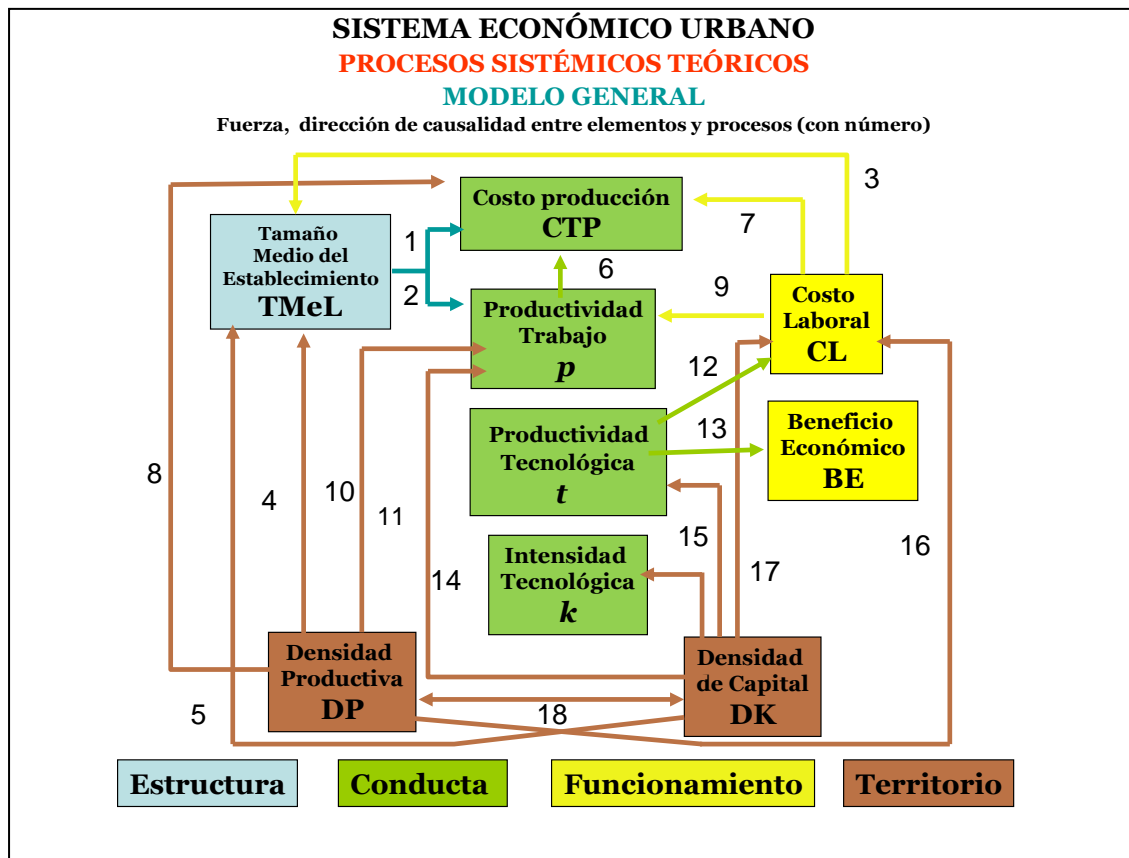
SISTEMA ECONÓMICO URBANO
PROCESOS SISTÉMICOS TEÓRICOS
MODELO GENERAL
Fuerza, dirección de causalidad entre elementos y procesos (con número)

3

Costo producción
CTP

7

Tamaño Medio del Establecimiento
TMeL

1

2

6

9

Productividad Trabajo
p

Costo Laboral
CL

12

Productividad Tecnológica
t

13

Beneficio Económico
BE

8

4

10

11

15

16

Intensidad Tecnológica
k

14

17

Densidad Productiva
DP

Densidad de Capital
DK

5

18

Estructura

Conducta

Funcionamiento

Territorio